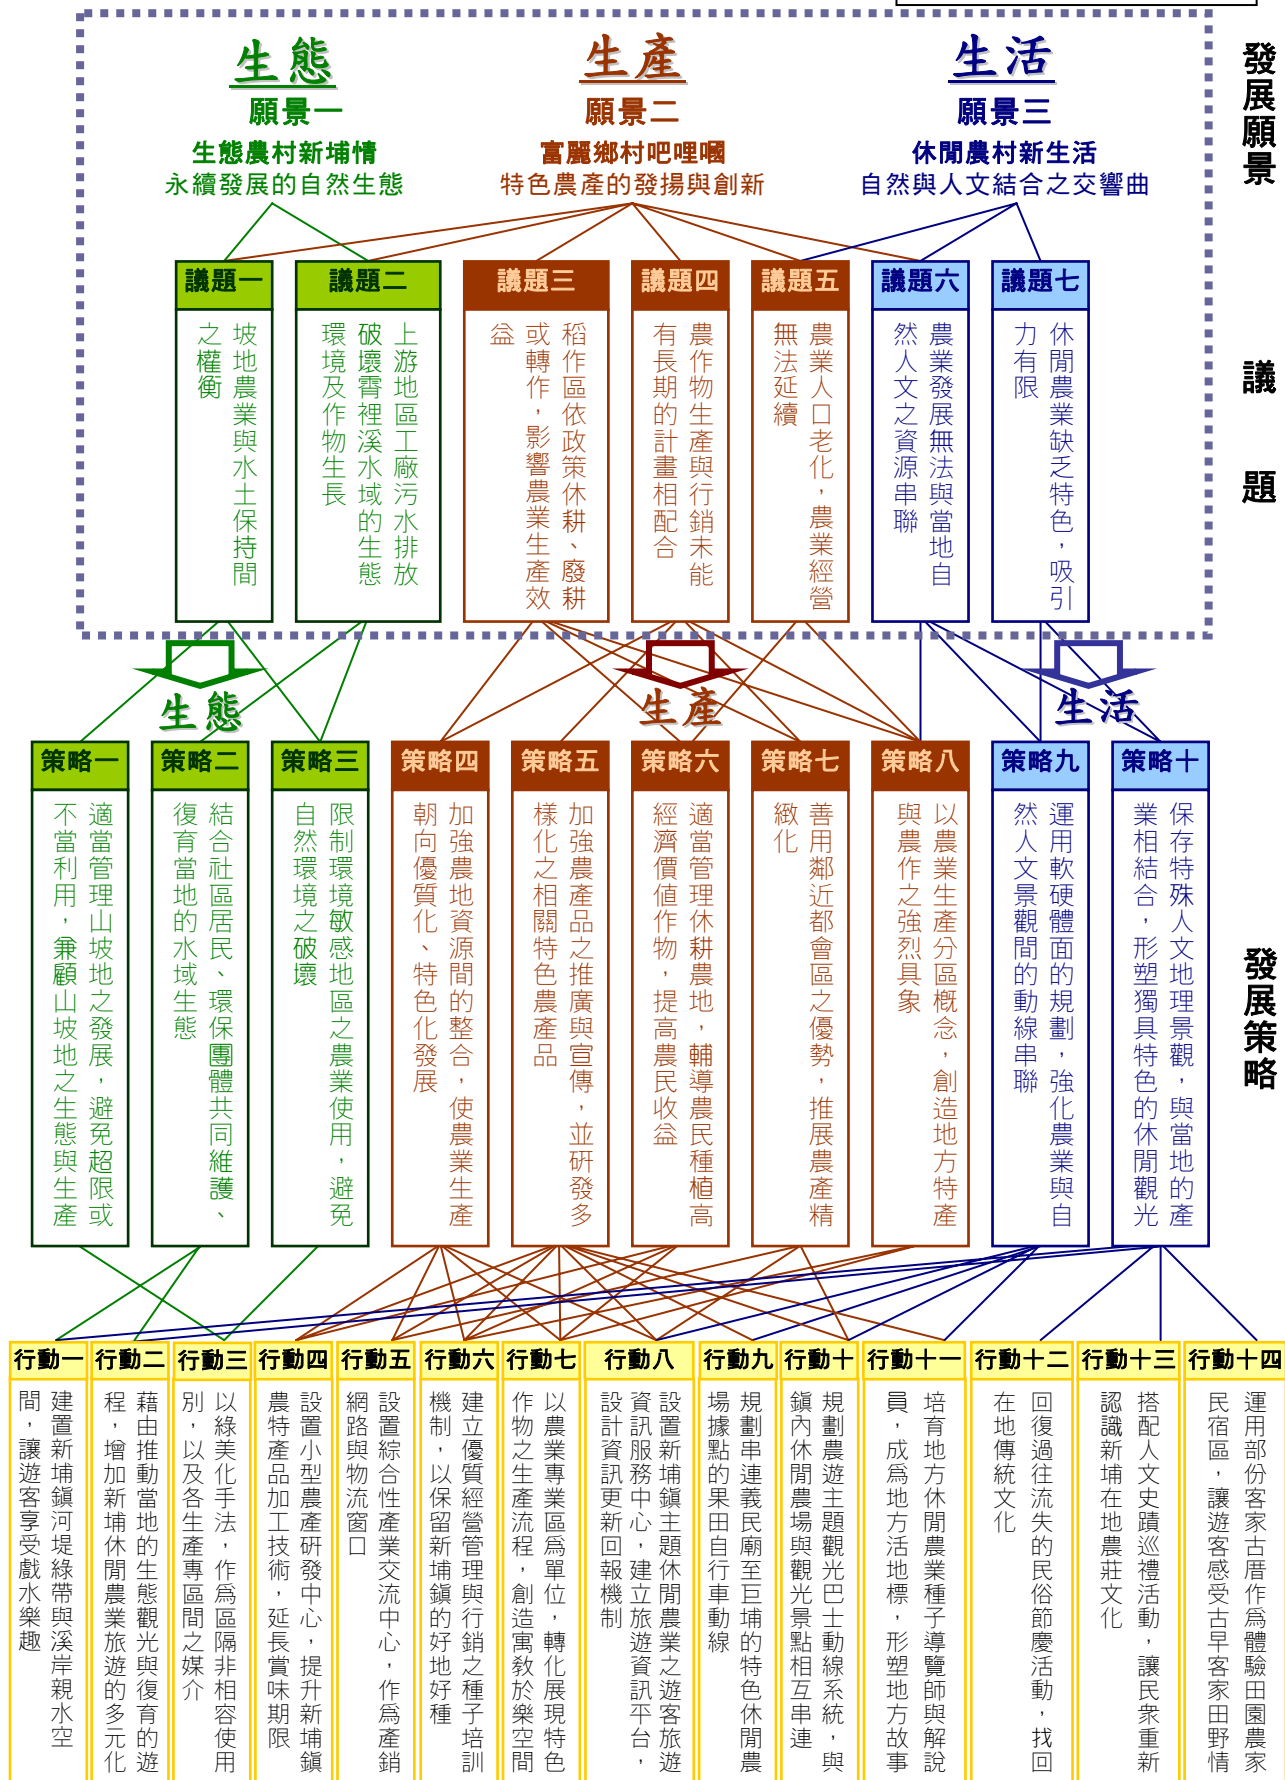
生態
願景一
生態農村新埔情
永續發展的自然生態

生產
願景二
富麗鄉村吧哩嗰
特色農產的發揚與創新

生活
願景三
休閒農村新生活
自然與人文結合之交響曲

發展願景

議題一
坡地農業與水土保持間之權衡

議題二
上游地區工廠污水排放破壞霄裡溪水域的生態環境及作物生長

議題三
稻作區依政策休耕、廢耕或轉作，影響農業生產效益

議題四
農作物生產與行銷未能有長期的計畫相配合

議題五
農業人口老化，農業經營無法延續

議題六
農業發展無法與當地自然人文之資源串聯

議題七
休閒農業缺乏特色，吸引力有限

議題

生態
生產
生活

策略一
適當管理山坡地之發展，避免超限或不當利用，兼顧山坡地之生態與生產

策略二
結合社區居民、環保團體共同維護、復育當地的水域生態

策略三
限制環境敏感地區之農業使用，避免自然環境之破壞

策略四
加強農地資源間的整合，使農業生產朝向優質化、特色化發展

策略五
加強農產品之推廣與宣傳，並研發多樣化之相關特色農產品

策略六
適當管理休耕農地，輔導農民種植高經濟價值作物，提高農民收益

策略七
善用鄰近都會區之優勢，推展農產精緻化

策略八
以農業生產分區概念，創造地方特產與農作之強烈具象

策略九
運用軟硬體面的規劃，強化農業與自然人文景觀間的動線串聯

策略十
保存特殊人文地理景觀，與當地的產業相結合，形塑獨具特色的休閒觀光

發展策略

行動一
建置新埔鎮河堤綠帶與溪岸親水空間，讓遊客享受戲水樂趣

行動二
藉由推動當地的生態觀光與復育的遊程，增加新埔休閒農業旅遊的多元化

行動三
以綠美化手法，作為區隔非相容使用別，以及各生產專區間之媒介

行動四
設置小型農產研發中心，提升新埔鎮農特產品加工技術，延長賞味期限

行動五
設置綜合性產業交流中心，作為產銷網路與物流窗口

行動六
建立優質經營管理與行銷之種子培訓機制，以保留新埔鎮的好地好種

行動七
以農業專業區為單位，轉化展現特色作物之生產流程，創造寓教於樂空間

行動八
設置新埔鎮主題休閒農業之遊客旅遊資訊服務中心，建立旅遊資訊平台，設計資訊更新回報機制

行動九
規劃串連義民廟至巨埔的特色休閒農場據點的果田自行車動線

行動十
規劃農遊主題觀光巴士動線系統，與鎮內休閒農場與觀光景點相互串連

行動十一
培育地方休閒農業種子導覽師與解說員，成為地方活地標，形塑地方故事

行動十二
回復過往流失的民俗節慶活動，找回在地傳統文化

行動十三
搭配人文史蹟巡禮活動，讓民眾重新認識新埔在地農莊文化

行動十四
運用部份客家古厝作為體驗田園農家民宿區，讓遊客感受古早客家田野情